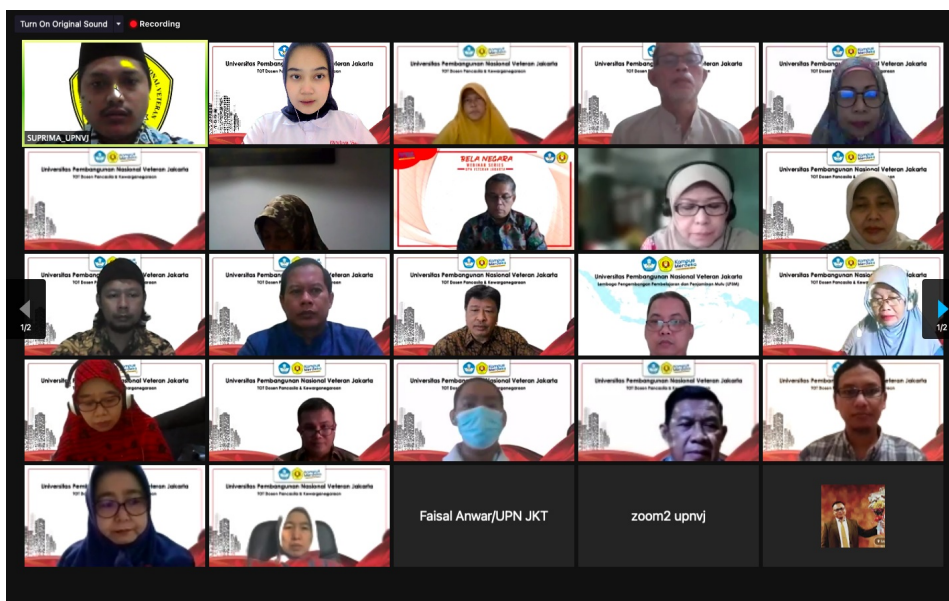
Turn On Original Sound
Recording

SUPRIMA_UPNVJ

Universitas Pembangunan Nasional Veteran Jakarta
TOT Dosen Pancasila & Kewarganegaraan

Universitas Pembangunan Nasional Veteran Jakarta
TOT Dosen Pancasila & Kewarganegaraan

Universitas Pembangunan Nasional Veteran Jakarta

Universitas Pembangunan Nasional Veteran Jakarta
TOT Dosen Pancasila & Kewarganegaraan

Universitas Pembangunan Nasional Veteran Jakarta
TOT Dosen Pancasila & Kewarganegaraan

SELA NEGARA
WEBINAR SERIES

Universitas Pembangunan Nasional Veteran Jakarta
TOT Dosen Pancasila & Kewarganegaraan

Universitas Pembangunan Nasional Veteran Jakarta

Universitas Pembangunan Nasional Veteran Jakarta
TOT Dosen Pancasila & Kewarganegaraan

Universitas Pembangunan Nasional Veteran Jakarta
TOT Dosen Pancasila & Kewarganegaraan

Universitas Pembangunan Nasional Veteran Jakarta
Lembaga Pengembangan Pembelajaran dan Penjaminan Mutu (LP3M)

Universitas Pembangunan Nasional Veteran Jakarta
TOT Dosen Pancasila & Kewarganegaraan

1/2

1/2

Universitas Pembangunan Nasional Veteran Jakarta

Universitas Pembangunan Nasional Veteran Jakarta
TOT Dosen Pancasila & Kewarganegaraan

Universitas Pembangunan Nasional Veteran Jakarta
TOT Dosen Pancasila & Kewarganegaraan

Universitas Pembangunan Nasional Veteran Jakarta
TOT Dosen Pancasila & Kewarganegaraan

Universitas Pembangunan Nasional Veteran Jakarta
TOT Dosen Pancasila & Kewarganegaraan

Universitas Pembangunan Nasional Veteran Jakarta
TOT Dosen Pancasila & Kewarganegaraan

Universitas Pembangunan Nasional Veteran Jakarta
TOT Dosen Pancasila & Kewarganegaraan

Faisal Anwar/UPN JKT

zoom2 upnvj